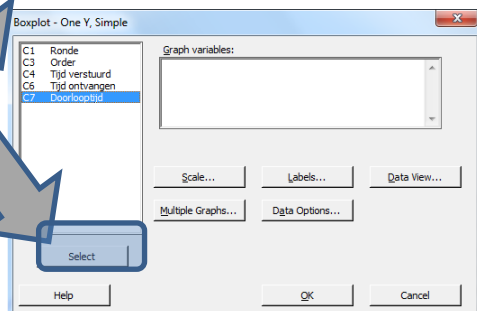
Boxplot - One Y, Simple

C1 Ronde
C3 Order
C4 Tijd verstuurd
C6 Tijd ontvangen
C7 Doorlooptijd

Graph variables:

Scale...
Labels...
Data View...
Multiple Graphs...
Data Options...

Select

Help
OK
Cancel